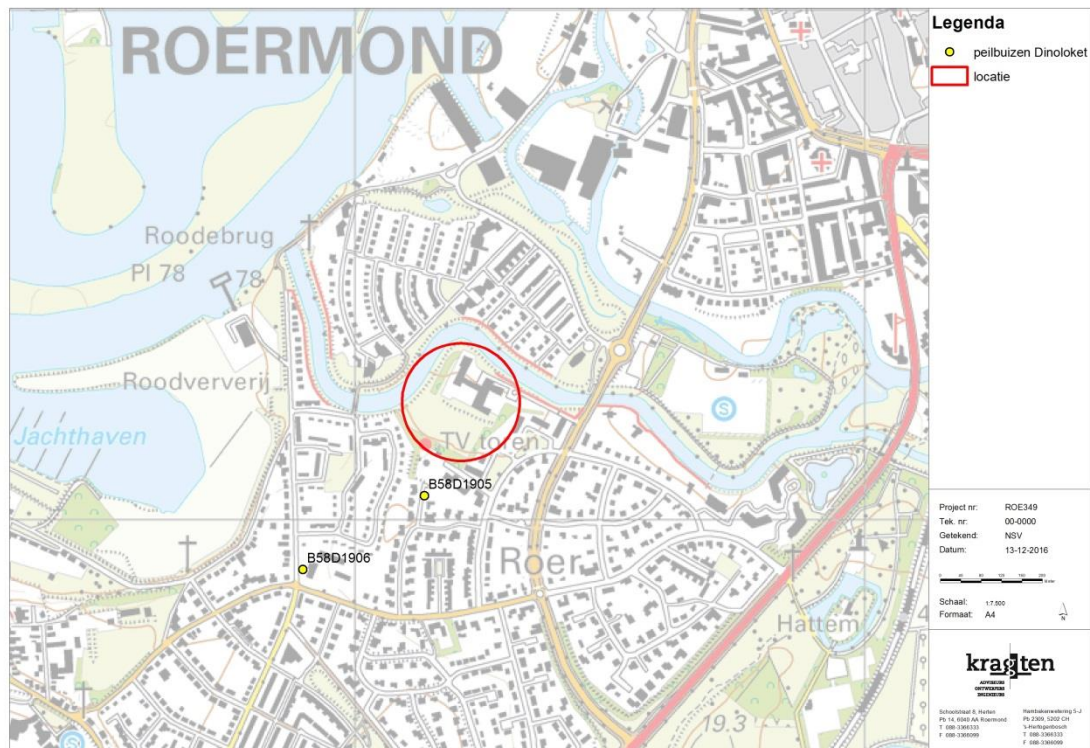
ROERMOND

Roodebrug
Pl 78
78
Roodververij
Jachthaven
TV toren
B58D1905
B58D1906
Roer
Hattem
19.3

Legenda
peilbuizen Dinoloket
locatie

Project nr: ROE349
Tek. nr: 00-0000
Getekend: NSV
Datum: 13-12-2016

Schaal: 1:7.500
Formaat: A4

kragten
ADVISEURS ONTWERPERS INGENIEURS

Schoolstraat 8, Herten
Pb 14, 6040 AA Roermond
T 088-3366333
F 088-3366099

Rembakenwetering 5-J
Pb 2309, 5202 CH
's-Hertogenbosch
T 088-3366333
F 088-3366099